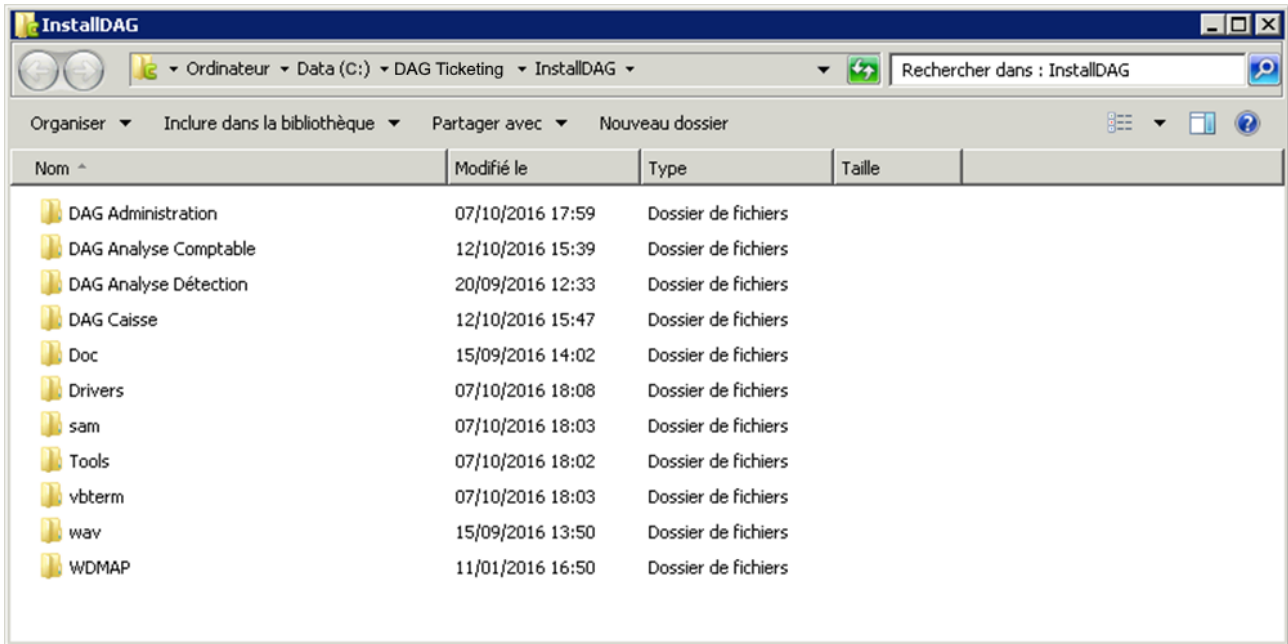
InstallDAG

Ordinateur ▸ Data (C:) ▸ DAG Ticketing ▸ InstallDAG

Rechercher dans : InstallDAG

Organiser ▾ Inclure dans la bibliothèque ▾ Partager avec ▾ Nouveau dossier

| Nom | Modifié le | Type | Taille |
|---|---|---|---|
| DAG Administration | 07/10/2016 17:59 | Dossier de fichiers | |
| DAG Analyse Comptable | 12/10/2016 15:39 | Dossier de fichiers | |
| DAG Analyse Détection | 20/09/2016 12:33 | Dossier de fichiers | |
| DAG Caisse | 12/10/2016 15:47 | Dossier de fichiers | |
| Doc | 15/09/2016 14:02 | Dossier de fichiers | |
| Drivers | 07/10/2016 18:08 | Dossier de fichiers | |
| sam | 07/10/2016 18:03 | Dossier de fichiers | |
| Tools | 07/10/2016 18:02 | Dossier de fichiers | |
| vbterm | 07/10/2016 18:03 | Dossier de fichiers | |
| wav | 15/09/2016 13:50 | Dossier de fichiers | |
| WDMAP | 11/01/2016 16:50 | Dossier de fichiers | |